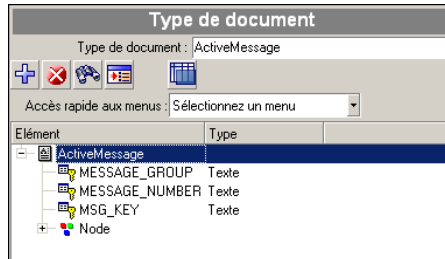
Type de document

Type de document : ActiveMessage

Accès rapide aux menus : Sélectionnez un menu

| Elément | Type |
|---|---|
| ActiveMessage | |
| MESSAGE_GROUP | Texte |
| MESSAGE_NUMBER | Texte |
| MSG_KEY | Texte |
| Node | |